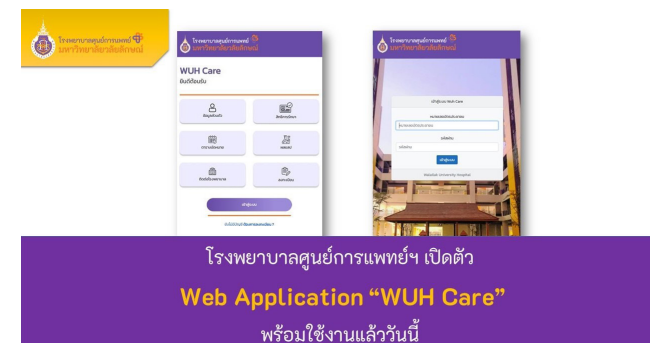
โรงพยาบาลศูนย์การแพทย์ มหาวิทยาลัยวลัยลักษณ์

โรงพยาบาลศูนย์การแพทย์ มหาวิทยาลัยวลัยลักษณ์

WUH Care
ยินดีต้อนรับ

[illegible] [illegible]
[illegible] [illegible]
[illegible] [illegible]

เข้าสู่ระบบ

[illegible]

เข้าสู่ระบบ WUH Care
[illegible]
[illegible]
รหัสผ่าน
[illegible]
เข้าสู่ระบบ
Walailak University Hospital

โรงพยาบาลศูนย์การแพทย์ฯ เปิดตัว

Web Application “WUH Care”

พร้อมใช้งานแล้ววันนี้